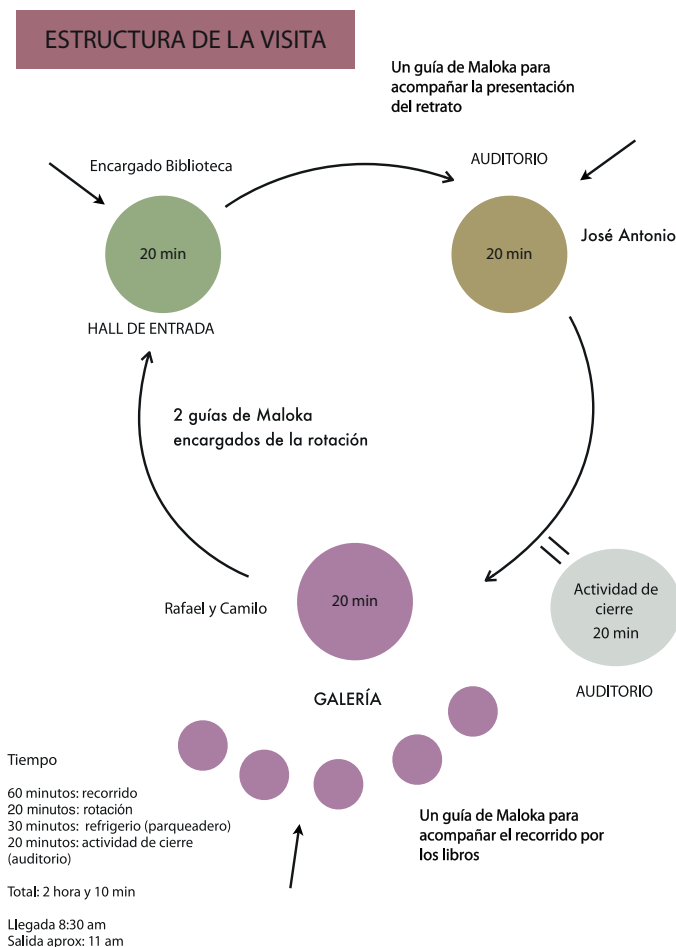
ESTRUCTURA DE LA VISITA

Un guía de Maloka para acompañar la presentación del retrato

Encargado Biblioteca

AUDITORIO

20 min

20 min

José Antonio

HALL DE ENTRADA

2 guías de Maloka encargados de la rotación

Rafael y Camilo

20 min

Actividad de cierre
20 min

GALERÍA

AUDITORIO

Tiempo

60 minutos: recorrido
20 minutos: rotación
30 minutos: refrigerio (parqueadero)
20 minutos: actividad de cierre (auditorio)

Total: 2 hora y 10 min

Llegada 8:30 am
Salida aprox: 11 am

Un guía de Maloka para acompañar el recorrido por los libros